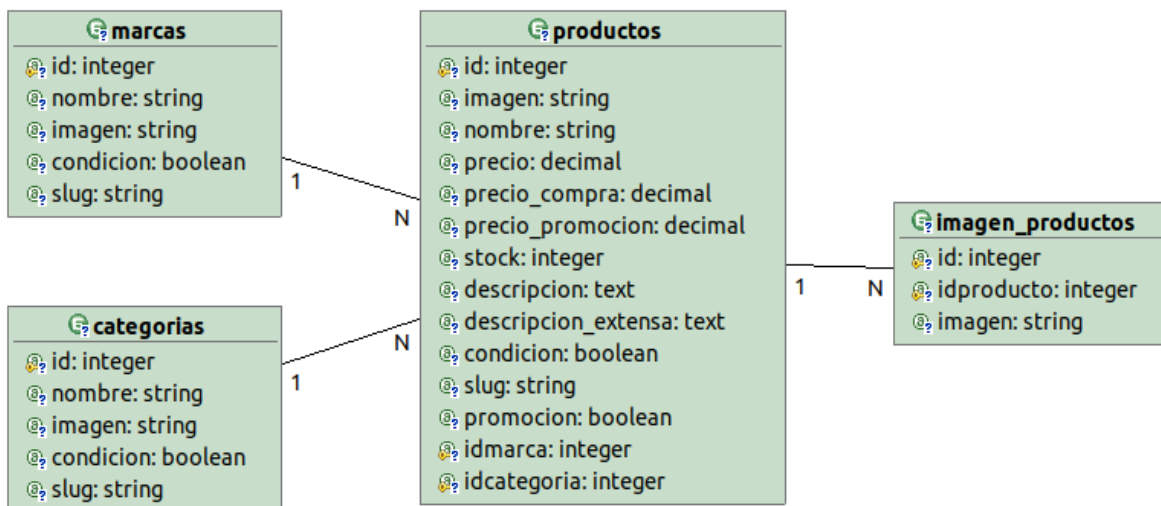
marcas
id: integer
nombre: string
imagen: string
condicion: boolean
slug: string

productos
id: integer
imagen: string
nombre: string
precio: decimal
precio_compra: decimal
precio_promocion: decimal
stock: integer
descripcion: text
descripcion_extensa: text
condicion: boolean
slug: string
promocion: boolean
idmarca: integer
idcategoria: integer

imagen_productos
id: integer
idproducto: integer
imagen: string

categorias
id: integer
nombre: string
imagen: string
condicion: boolean
slug: string

1
N
1
N
1
N